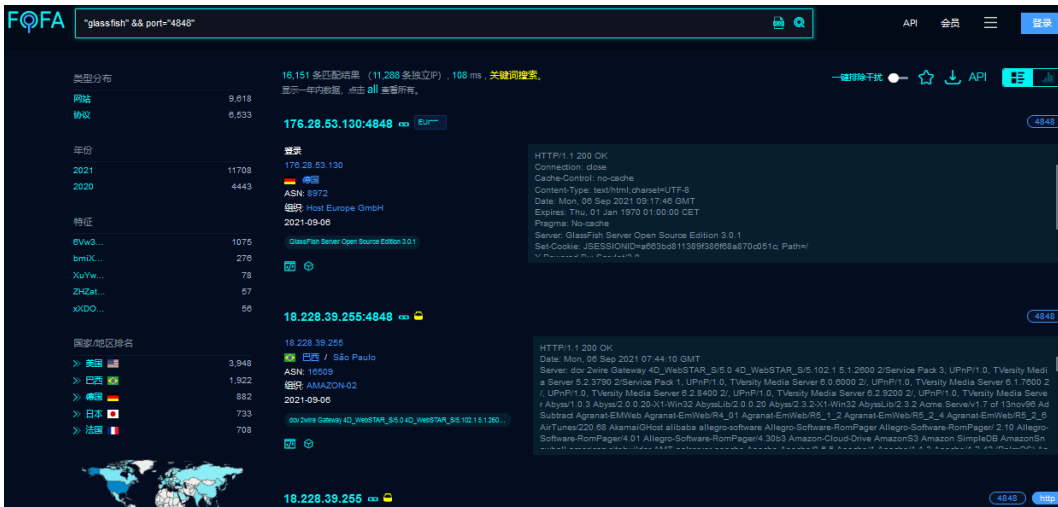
FOFA "glassfish" && port="4848" API 会员 登录

类型分布
网站 9,618
协议 6,533

年份
2021 11708
2020 4443

特征
6Vw3... 1075
bmiX... 276
XuYw... 78
ZHZat... 57
xXDO... 56

国家/地区排名
» 美国 3,948
» 巴西 1,922
» 德国 882
» 日本 733
» 法国 708

16,151 条匹配结果 (11,288 条独立IP), 108 ms, 关键词搜索。
显示一年内数据, 点击 all 查看所有。

一键排除干扰 API

176.28.53.130:4848 Eur

4848

登录
176.28.53.130
德国
ASN: 8972
组织: Host Europe GmbH
2021-09-06
GlassFish Server Open Source Edition 3.0.1

HTTP/1.1 200 OK
Connection: close
Cache-Control: no-cache
Content-Type: text/html;charset=UTF-8
Date: Mon, 06 Sep 2021 09:17:46 GMT
Expires: Thu, 01 Jan 1970 01:00:00 CET
Pragma: No-cache
Server: GlassFish Server Open Source Edition 3.0.1
Set-Cookie: JSESSIONID=a663bd811389f386f68a870c051c; Path=/
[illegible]

18.228.39.255:4848

4848

18.228.39.255
巴西 / São Paulo
ASN: 16509
组织: AMAZON-02
2021-09-06
dcv 2wire Gateway 4D_WebSTAR_S/5.0 4D_WebSTAR_S/5.102.1 5.1.260...

HTTP/1.1 200 OK
Date: Mon, 06 Sep 2021 07:44:10 GMT
Server: dcv 2wire Gateway 4D_WebSTAR_S/5.0 4D_WebSTAR_S/5.102.1 5.1.2600 2/Service Pack 3, UPnP/1.0, TVersity Media Server 5.2.3790 2/Service Pack 1, UPnP/1.0, TVersity Media Server 6.0.6000 2/, UPnP/1.0, TVersity Media Server 6.1.7600 2/, UPnP/1.0, TVersity Media Server 6.2.8400 2/, UPnP/1.0, TVersity Media Server 6.2.9200 2/, UPnP/1.0, TVersity Media Server Abyss/1.0.3 Abyss/2.0.0.20-X1-Win32 AbyssLib/2.0.0.20 Abyss/2.3.2-X1-Win32 AbyssLib/2.3.2 Acme.Serve/v1.7 of 13nov96 Ad Subtract Agranat-EMWeb Agranat-EmWeb/R4_01 Agranat-EmWeb/R5_1_2 Agranat-EmWeb/R5_2_4 Agranat-EmWeb/R5_2_6 AirTunes/220.68 AkamaiGHost alibaba allegro-software Allegro-Software-RomPager Allegro-Software-RomPager/ 2.10 Allegro-Software-RomPager/4.01 Allegro-Software-RomPager/4.30b3 Amazon-Cloud-Drive AmazonS3 Amazon SimpleDB AmazonSn
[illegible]

18.228.39.255

4848 http